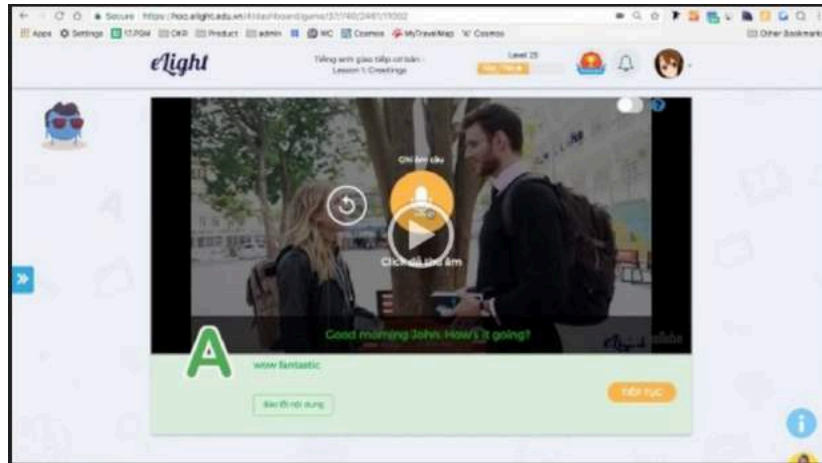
Secure https://hoc.elight.edu.vn/#/dashboard/game/37/46/2461/11002

Apps Settings 17.PGM OKR Product admin NC Cosmos MyTravelMap 'K' Cosmos Other Bookmarks

elight

Tiếng anh giao tiếp cơ bản - Lesson 1: Greetings

Level 25

Chỉ âm câu

Click để ghi âm

Good morning John. How's it going?

A

wow fantastic

Báo lỗi nội dung

TIẾP TỤC